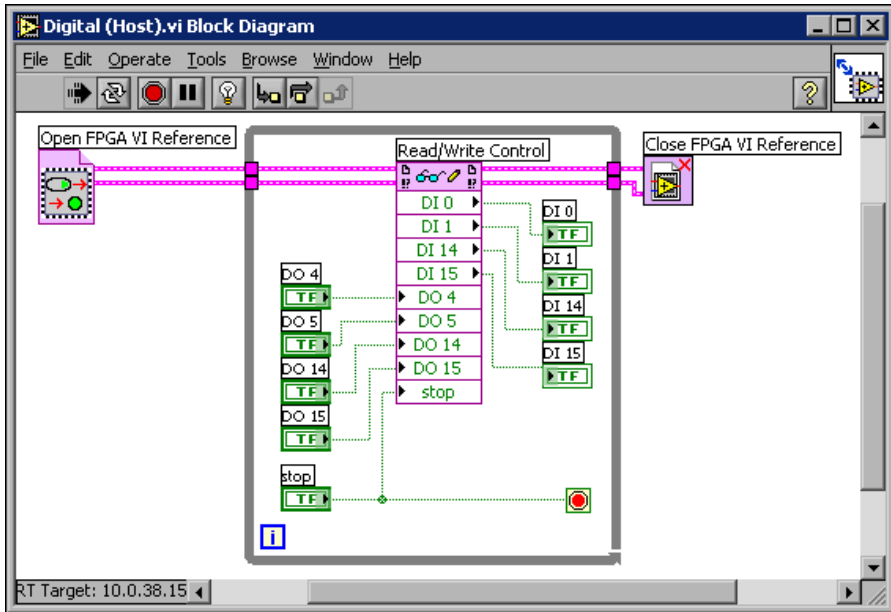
Digital (Host).vi Block Diagram

File Edit Operate Tools Browse Window Help

Open FPGA VI Reference

Read/Write Control

Close FPGA VI Reference

DI 0
DI 1
DI 14
DI 15
DO 4
DO 5
DO 14
DO 15
stop

DI 0
TF
DI 1
TF
DI 14
TF
DI 15
TF

DO 4
TF
DO 5
TF
DO 14
TF
DO 15
TF

stop
TF

i

RT Target: 10.0.38.15